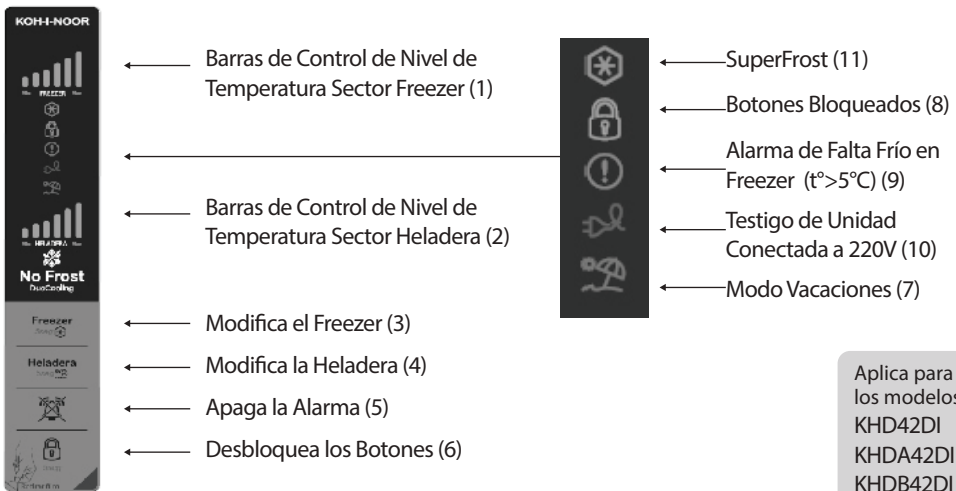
KOH-I-NOOR

FREEZER

HELADERA

No Frost
DuoCooling

Freezer

Heladera

Barras de Control de Nivel de Temperatura Sector Freezer (1)

Barras de Control de Nivel de Temperatura Sector Heladera (2)

Modifica el Freezer (3)

Modifica la Heladera (4)

Apaga la Alarma (5)

Desbloquea los Botones (6)

SuperFrost (11)

Botones Bloqueados (8)

Alarma de Falta Frío en Freezer (t°>5°C) (9)

Testigo de Unidad Conectada a 220V (10)

Modo Vacaciones (7)

Aplica para los modelos
KHD42DI
KHDA42DI
KHDB42DI